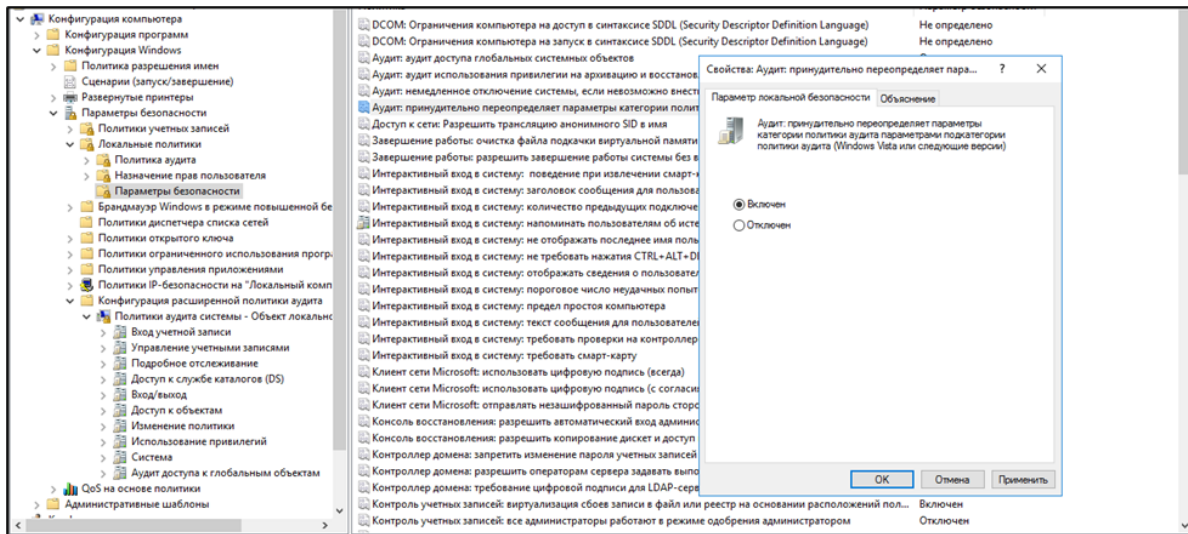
Конфигурация компьютера
Конфигурация программ
Конфигурация Windows
Политика разрешения имен
Сценарии (запуск/завершение)
Развернутые принтеры
Параметры безопасности
Политики учетных записей
Локальные политики
Политика аудита
Назначение прав пользователя
Параметры безопасности
Брандмауэр Windows в режиме повышенной бе
Политики диспетчера списка сетей
Политики открытого ключа
Политики ограниченного использования прогр
Политики управления приложениями
Политики IP-безопасности на "Локальный комп
Конфигурация расширенной политики аудита
Политики аудита системы - Объект локально
Вход учетной записи
Управление учетными записями
Подробное отслеживание
Доступ к службе каталогов (DS)
Вход/выход
Доступ к объектам
Изменение политики
Использование привилегий
Система
Аудит доступа к глобальным объектам
QoS на основе политики
Административные шаблоны

DCOM: Ограничения компьютера на доступ в синтаксисе SDDL (Security Descriptor Definition Language) | Не определено
DCOM: Ограничения компьютера на запуск в синтаксисе SDDL (Security Descriptor Definition Language) | Не определено
Аудит: аудит доступа глобальных системных объектов
Аудит: аудит использования привилегии на архивацию и восстанов
Аудит: немедленное отключение системы, если невозможно внест
Аудит: принудительно переопределяет параметры категории полит
Доступ к сети: Разрешить трансляцию анонимного SID в имя
Завершение работы: очистка файла подкачки виртуальной памяти
Завершение работы: разрешить завершение работы системы без в
Интерактивный вход в систему: поведение при извлечении смарт-к
Интерактивный вход в систему: заголовок сообщения для пользова
Интерактивный вход в систему: количество предыдущих подключе
Интерактивный вход в систему: напоминать пользователям об исте
Интерактивный вход в систему: не отображать последнее имя польз
Интерактивный вход в систему: не требовать нажатия CTRL+ALT+DE
Интерактивный вход в систему: отображать сведения о пользовател
Интерактивный вход в систему: пороговое число неудачных попыт
Интерактивный вход в систему: предел простоя компьютера
Интерактивный вход в систему: текст сообщения для пользователе
Интерактивный вход в систему: требовать проверки на контроллер
Интерактивный вход в систему: требовать смарт-карту
Клиент сети Microsoft: использовать цифровую подпись (всегда)
Клиент сети Microsoft: использовать цифровую подпись (с согласия
Клиент сети Microsoft: отправлять незашифрованный пароль сторо
Консоль восстановления: разрешить автоматический вход админис
Консоль восстановления: разрешить копирование дискет и доступ
Контроллер домена: запретить изменение пароля учетных записей
Контроллер домена: разрешить операторам сервера задавать выпо
Контроллер домена: требование цифровой подписи для LDAP-серв
Контроль учетных записей: виртуализация сбоев записи в файл или реестр на основании расположений пол... | Включен
Контроль учетных записей: все администраторы работают в режиме одобрения администратором | Отключен

Свойства: Аудит: принудительно переопределяет пара... ? ×
Параметр локальной безопасности | Объяснение
Аудит: принудительно переопределяет параметры категории политики аудита параметрами подкатегории политики аудита (Windows Vista или следующие версии)
Включен
Отключен
OK | Отмена | Применить